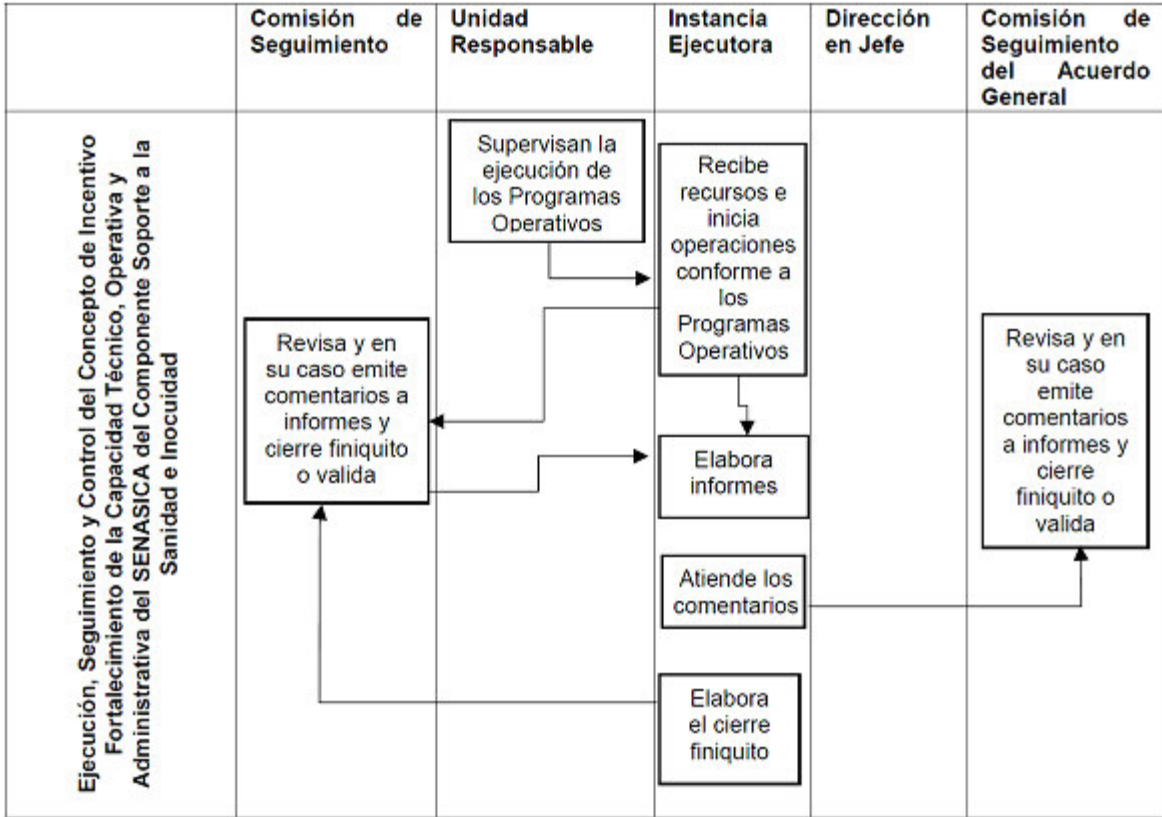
| | Comisión de Seguimiento | Unidad Responsable | Instancia Ejecutora | Dirección en Jefe | Comisión de Seguimiento del Acuerdo General |
|---|---|---|---|---|---|
| Ejecución, Seguimiento y Control del Concepto de Incentivo Fortalecimiento de la Capacidad Técnico, Operativa y Administrativa del SENASICA del Componente Soporte a la Sanidad e Inocuidad | Revisa y en su caso emite comentarios a informes y cierre finiquito o valida | Supervisan la ejecución de los Programas Operativos | Recibe recursos e inicia operaciones conforme a los Programas Operativos<br><br>Elabora informes<br><br>Atiende los comentarios<br><br>Elabora el cierre finiquito | | Revisa y en su caso emite comentarios a informes y cierre finiquito o valida |